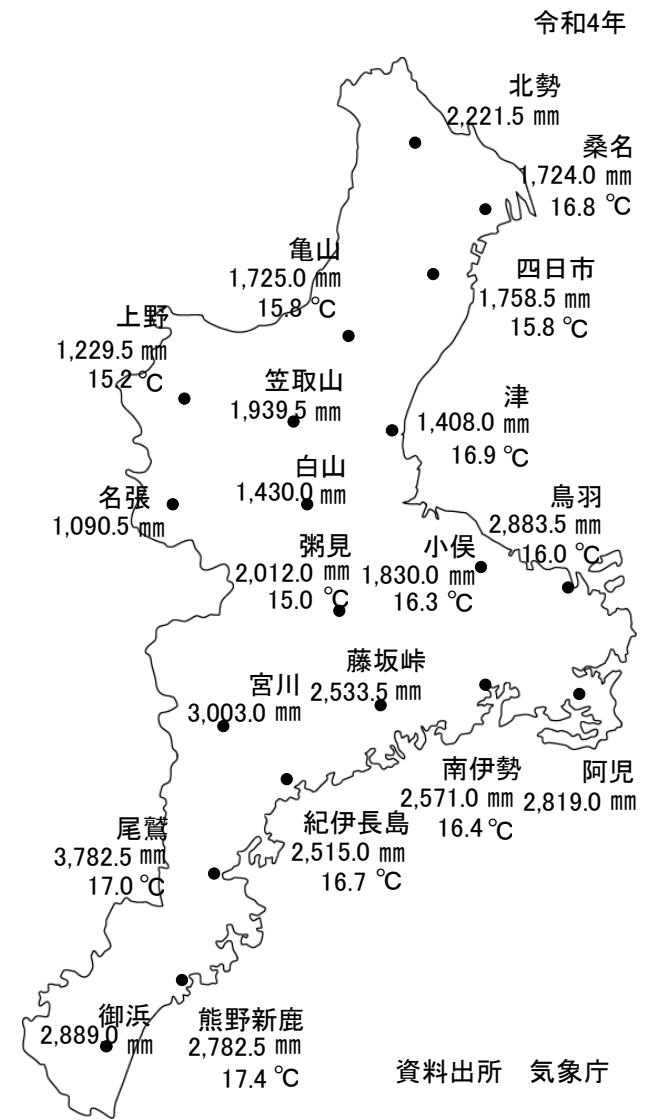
令和4年

北勢
2,221.5 ㎜

桑名
1,724.0 ㎜
16.8 ℃

亀山
1,725.0 ㎜
15.8 ℃

四日市
1,758.5 ㎜
15.8 ℃

上野
1,229.5 ㎜
15.2 ℃

笠取山
1,939.5 ㎜

津
1,408.0 ㎜
16.9 ℃

白山
1,430.0 ㎜

名張
1,090.5 ㎜

鳥羽
2,883.5 ㎜
16.0 ℃

粥見
2,012.0 ㎜
15.0 ℃

小俣
1,830.0 ㎜
16.3 ℃

藤坂峠
2,533.5 ㎜

宮川
3,003.0 ㎜

南伊勢
2,571.0 ㎜
16.4 ℃

阿児
2,819.0 ㎜

尾鷲
3,782.5 ㎜
17.0 ℃

紀伊長島
2,515.0 ㎜
16.7 ℃

御浜
2,889.0 ㎜

熊野新鹿
2,782.5 ㎜
17.4 ℃

資料出所　気象庁